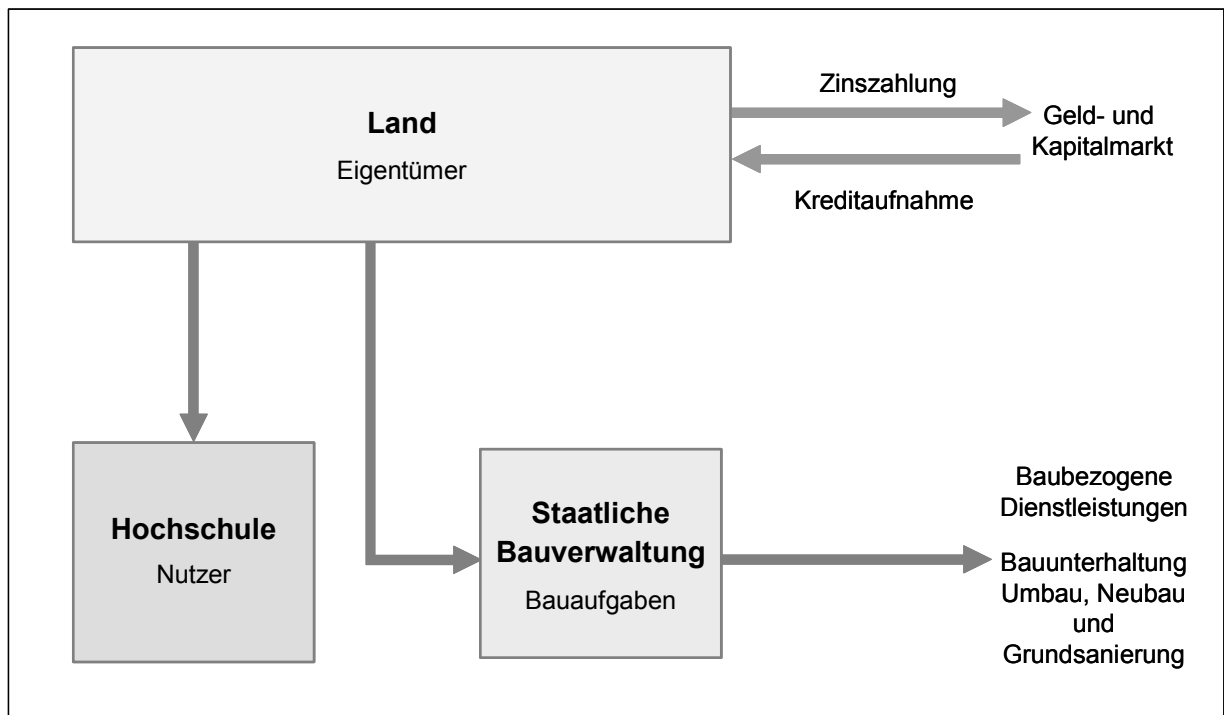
Land
Eigentümer

Zinszahlung

Geld- und Kapitalmarkt

Kreditaufnahme

Hochschule
Nutzer

Staatliche Bauverwaltung
Bauaufgaben

Baubezogene Dienstleistungen

Bauunterhaltung Umbau, Neubau und Grundsanierung